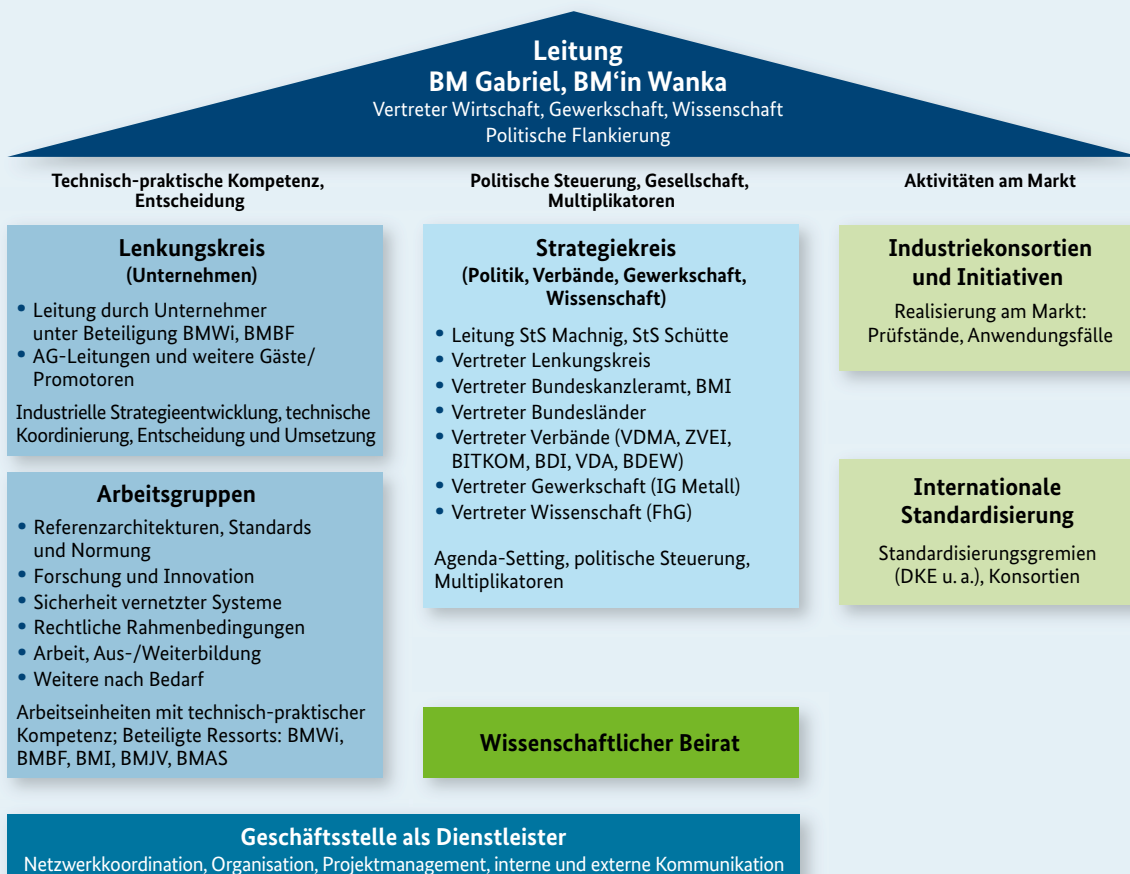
Leitung
BM Gabriel, BM‘in Wanka
Vertreter Wirtschaft, Gewerkschaft, Wissenschaft
Politische Flankierung

Technisch-praktische Kompetenz, Entscheidung

Politische Steuerung, Gesellschaft, Multiplikatoren

Aktivitäten am Markt

Lenkungskreis
(Unternehmen)

• Leitung durch Unternehmer unter Beteiligung BMWi, BMBF
• AG-Leitungen und weitere Gäste/ Promotoren

Industrielle Strategieentwicklung, technische Koordinierung, Entscheidung und Umsetzung

Arbeitsgruppen

• Referenzarchitekturen, Standards und Normung
• Forschung und Innovation
• Sicherheit vernetzter Systeme
• Rechtliche Rahmenbedingungen
• Arbeit, Aus-/Weiterbildung
• Weitere nach Bedarf

Arbeitseinheiten mit technisch-praktischer Kompetenz; Beteiligte Ressorts: BMWi, BMBF, BMI, BMJV, BMAS

Strategiekreis
(Politik, Verbände, Gewerkschaft, Wissenschaft)

• Leitung StS Machnig, StS Schütte
• Vertreter Lenkungskreis
• Vertreter Bundeskanzleramt, BMI
• Vertreter Bundesländer
• Vertreter Verbände (VDMA, ZVEI, BITKOM, BDI, VDA, BDEW)
• Vertreter Gewerkschaft (IG Metall)
• Vertreter Wissenschaft (FhG)

Agenda-Setting, politische Steuerung, Multiplikatoren

Wissenschaftlicher Beirat

Industriekonsortien und Initiativen

Realisierung am Markt: Prüfstände, Anwendungsfälle

Internationale Standardisierung

Standardisierungsgremien (DKE u. a.), Konsortien

Geschäftsstelle als Dienstleister
Netzwerkkoordination, Organisation, Projektmanagement, interne und externe Kommunikation